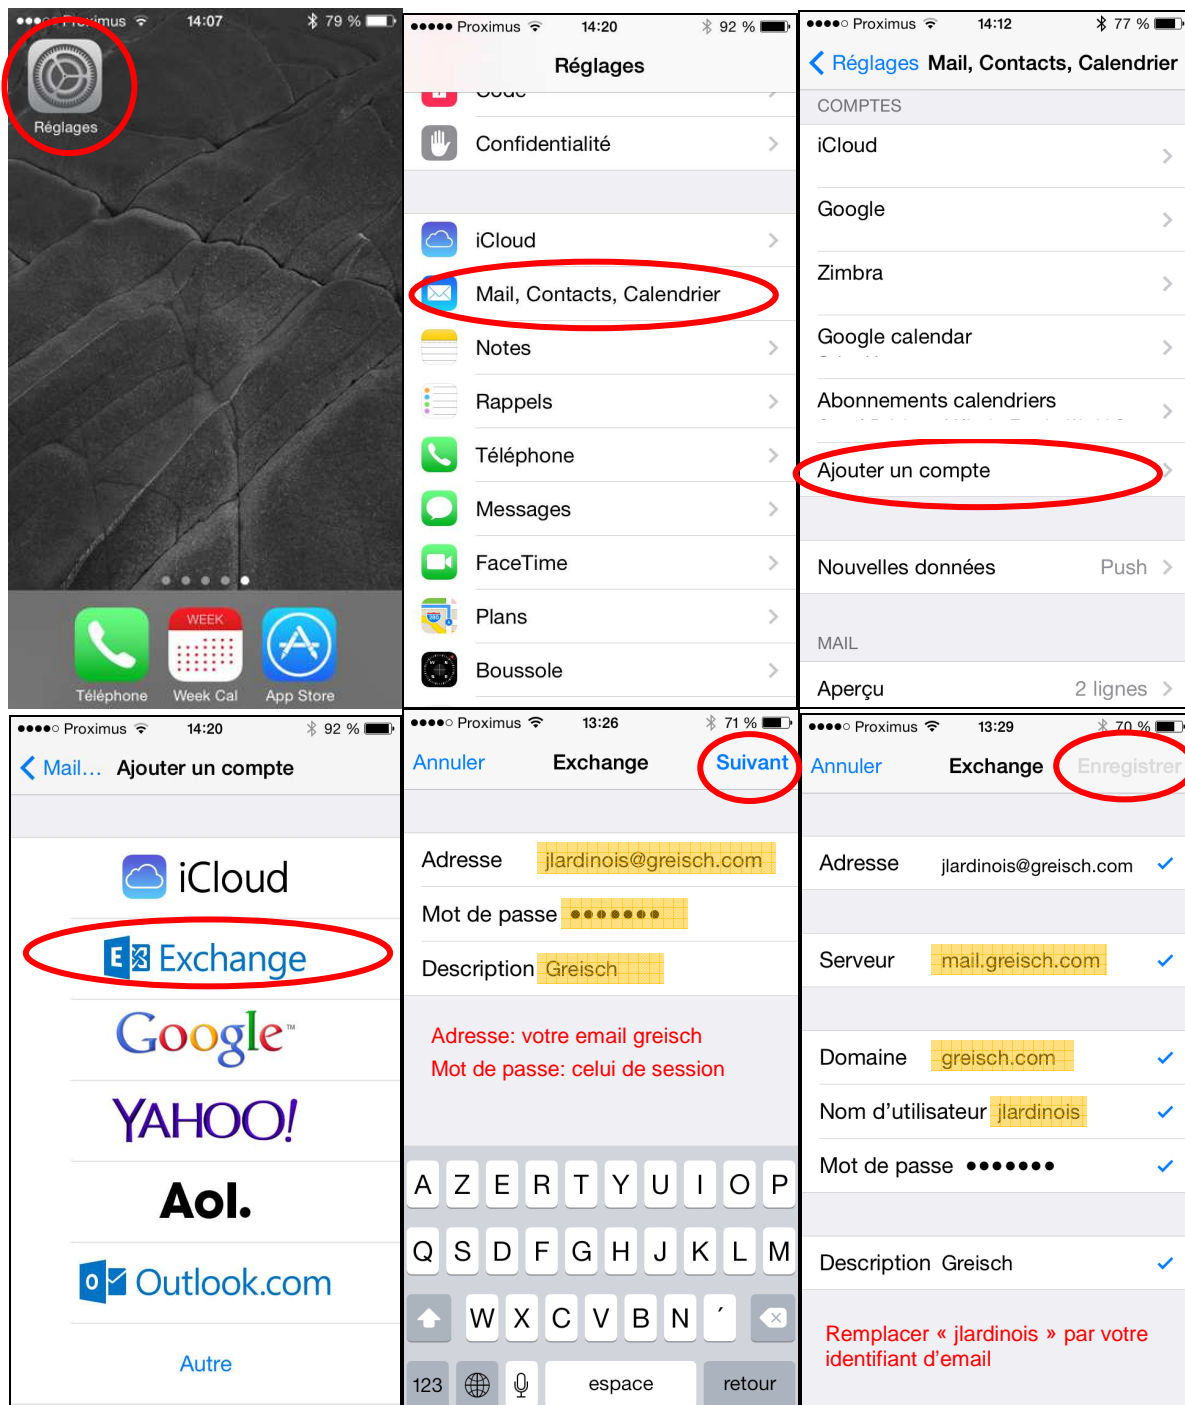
Proximus 14:07 79 %

Réglages

Téléphone
WEEK
Week Cal
App Store

Proximus 14:20 92 %
Réglages
Code
Confidentialité
iCloud
Mail, Contacts, Calendrier
Notes
Rappels
Téléphone
Messages
FaceTime
Plans
Boussole

Proximus 14:12 77 %
Réglages Mail, Contacts, Calendrier
COMPTES
iCloud
Google
Zimbra
Google calendar
Abonnements calendriers
Ajouter un compte
Nouvelles données Push
MAIL
Aperçu 2 lignes

Proximus 14:20 92 %
Mail… Ajouter un compte
iCloud
Exchange
Google
YAHOO!
Aol.
Outlook.com
Autre

Proximus 13:26 71 %
Annuler Exchange Suivant
Adresse jlardinois@greisch.com
Mot de passe •••••••
Description Greisch
Adresse: votre email greisch
Mot de passe: celui de session
A Z E R T Y U I O P
Q S D F G H J K L M
W X C V B N ´
123 espace retour

Proximus 13:29 70 %
Annuler Exchange Enregistrer
Adresse jlardinois@greisch.com
Serveur mail.greisch.com
Domaine greisch.com
Nom d’utilisateur jlardinois
Mot de passe •••••••
Description Greisch
Remplacer « jlardinois » par votre identifiant d’email